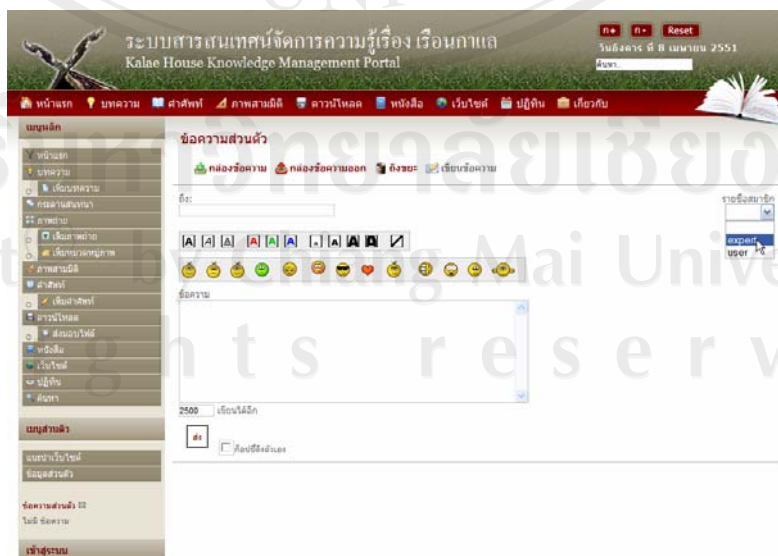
ระบบสารสนเทศน์จัดการความรู้เรื่อง เรือนกาแล
Kalae House Knowledge Management Portal

ก+ ก- Reset
วันอังคาร ที่ 8 เมษายน 2551
ค้นหา

หน้าแรก บทความ คำศัพท์ ภาพสามมิติ ดาวน์โหลด หนังสือ เว็บไซต์ ปฏิทิน เกี่ยวกับ

เมนูหลัก
หน้าแรก
บทความ
เพิ่มบทความ
กระดานสนทนา
ภาพถ่าย
เพิ่มภาพถ่าย
เพิ่มหมวดหมู่ภาพ
ภาพสามมิติ
คำศัพท์
เพิ่มคำศัพท์
ดาวน์โหลด
ส่งแบบไฟล์
หนังสือ
เว็บไซต์
ปฏิทิน
ค้นหา

เมนูส่วนตัว
แนะนำเว็บไซต์
ข้อมูลส่วนตัว

ข้อความส่วนตัว
ไม่มี ข้อความ

เข้าสู่ระบบ

ข้อความส่วนตัว
กล่องข้อความ กล่องข้อความออก ถังขยะ เขียนข้อความ

ถึง:
รายชื่อสมาชิก
expert
user

ข้อความ

2500 เขียนได้อีก

ส่ง
ก็อปปี้ถึงตัวเอง

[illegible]